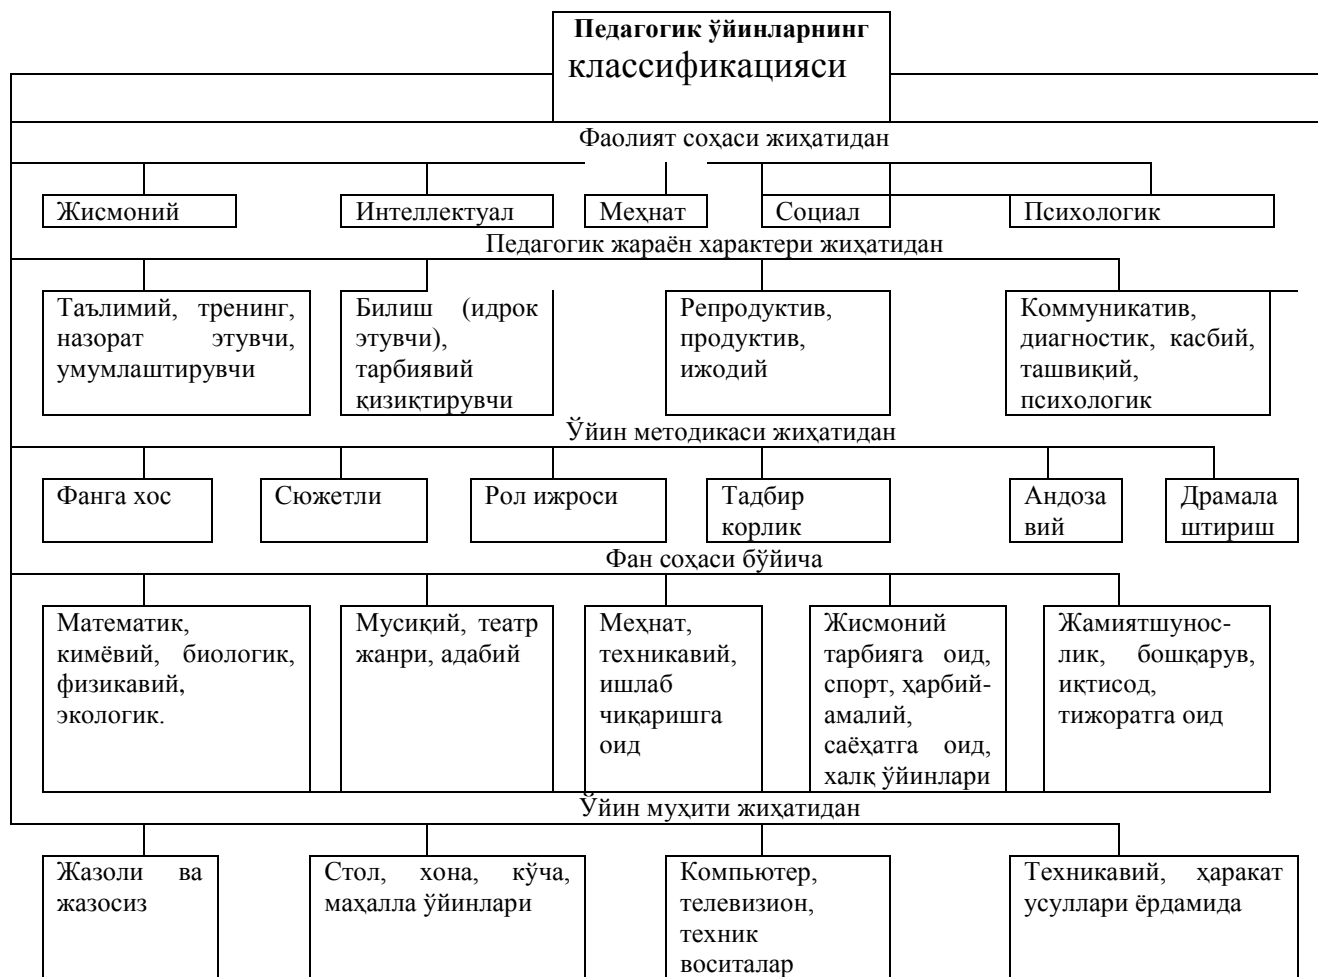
**Педагогик ўйинларнинг**
классификацияси

Фаолият соҳаси жиҳатидан

Жисмоний

Интеллектуал

Меҳнат

Социал

Психологик

Педагогик жараён характери жиҳатидан

Таълимий, тренинг, назорат этувчи, умумлаштирувчи

Билиш (идрок этувчи), тарбиявий қизиқтирувчи

Репродуктив, продуктив, ижодий

Коммуникатив, диагностик, касбий, ташвиқий, психологик

Ўйин методикаси жиҳатидан

Фанга хос

Сюжетли

Рол ижроси

Тадбир корлик

Андоза вий

Драмала штириш

Фан соҳаси бўйича

Математик, кимёвий, биологик, физикавий, экологик.

Мусиқий, театр жанри, адабий

Меҳнат, техникавий, ишлаб чиқаришга оид

Жисмоний тарбияга оид, спорт, ҳарбий-амалий, саёҳатга оид, халқ ўйинлари

Жамиятшунослик, бошқарув, иқтисод, тижоратга оид

Ўйин муҳити жиҳатидан

Жазоли ва жазосиз

Стол, хона, кўча, маҳалла ўйинлари

Компьютер, телевизион, техник воситалар

Техникавий, ҳаракат усуллари ёрдамида